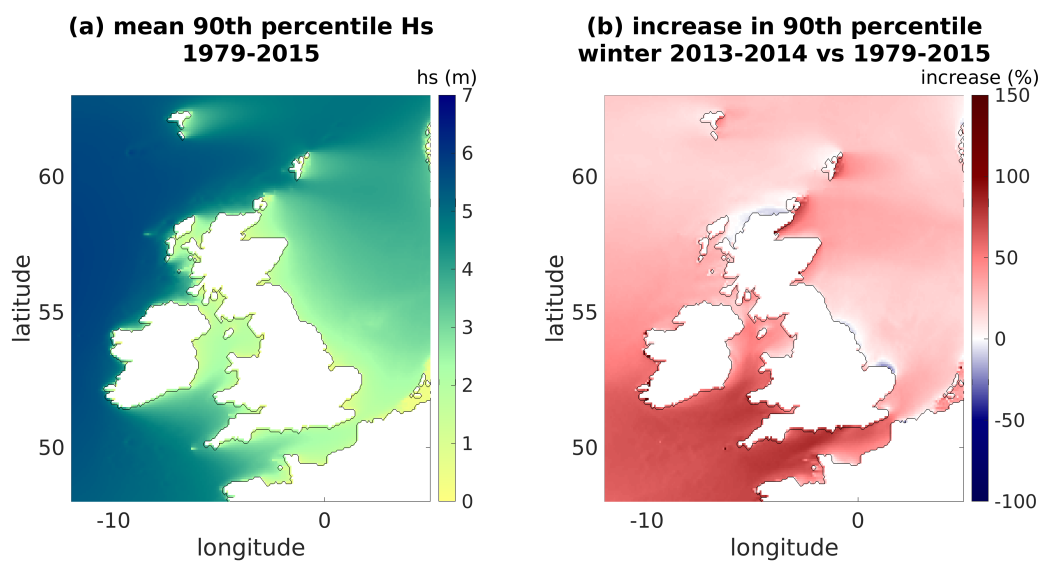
(a) mean 90th percentile Hs
1979-2015

hs (m)

7
6
5
4
3
2
1
0

60
55
50

latitude

-10
0

longitude

(b) increase in 90th percentile
winter 2013-2014 vs 1979-2015

increase (%)

150
100
50
0
-50
-100

60
55
50

latitude

-10
0

longitude